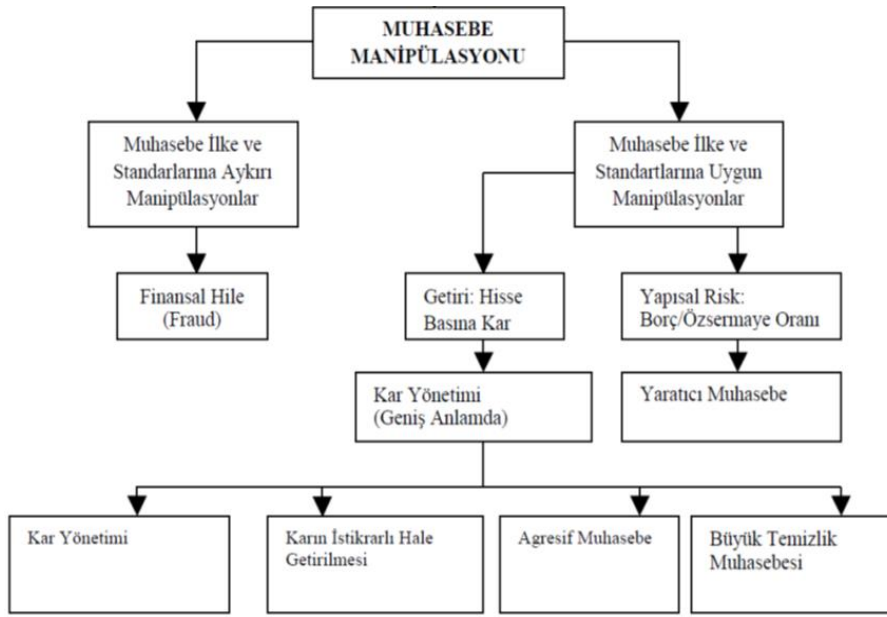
MUHASEBE MANİPÜLASYONU

Muhasebe İlke ve Standarlarına Aykırı Manipülasyonlar

Muhasebe İlke ve Standartlarına Uygun Manipülasyonlar

Finansal Hile (Fraud)

Getiri: Hisse Basına Kar

Yapısal Risk: Borç/Özsermaye Oranı

Kar Yönetimi (Geniş Anlamda)

Yaratıcı Muhasebe

Kar Yönetimi

Karın İstikrarlı Hale Getirilmesi

Agresif Muhasebe

Büyük Temizlik Muhasebesi